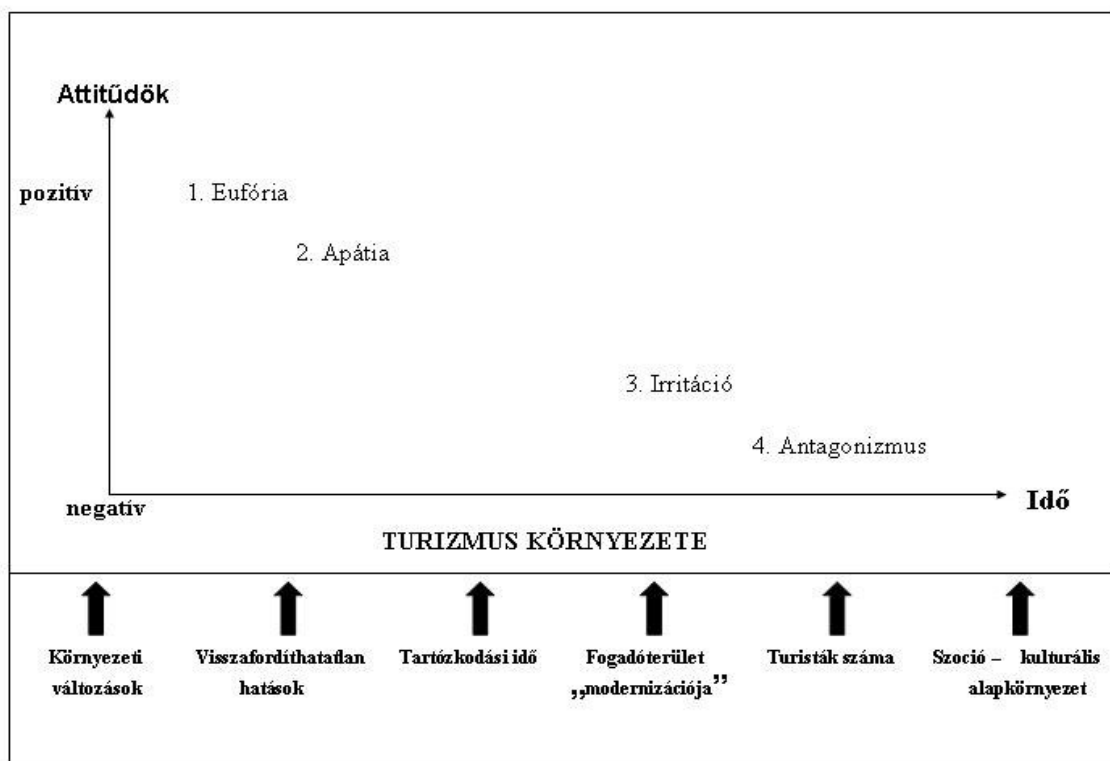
Attitűdök

pozitív

1. Eufória

2. Apátia

3. Irritáció

4. Antagonizmus

negatív

Idő

TURIZMUS KÖRNYEZETE

Környezeti változások

Visszafordíthatatlan hatások

Tartózkodási idő

Fogadóterület „modernizációja"

Turisták száma

Szocio – kulturális alapkörnyezet